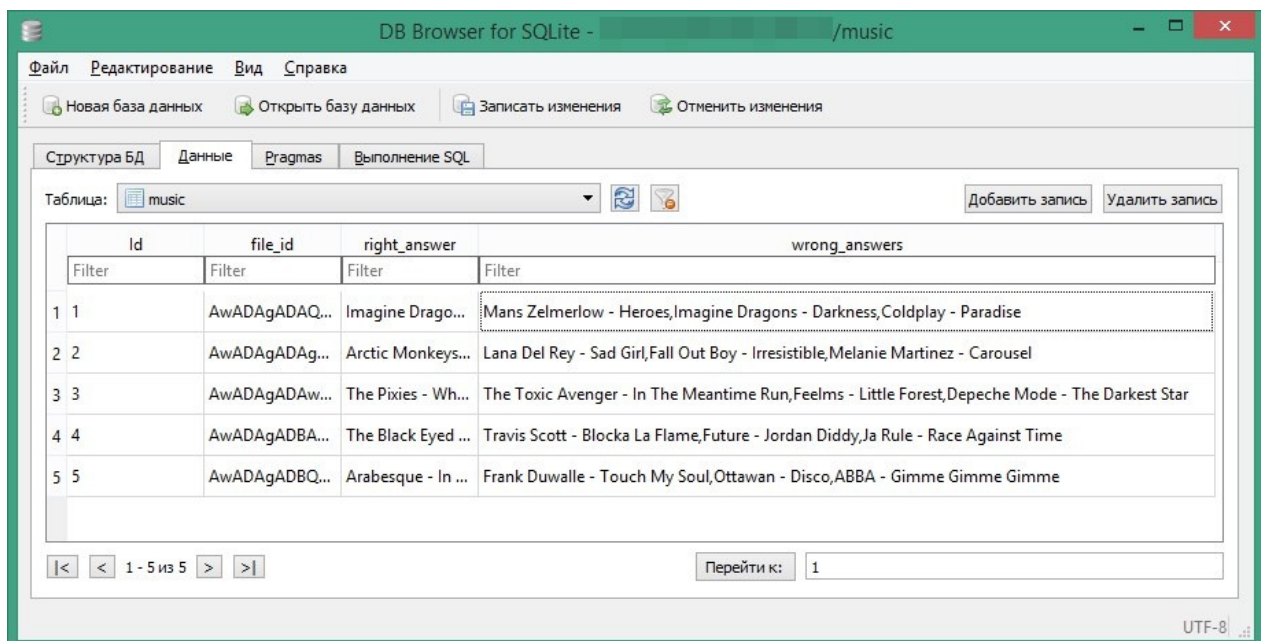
DB Browser for SQLite - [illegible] /music

Файл Редактирование Вид Справка

Новая база данных Открыть базу данных Записать изменения Отменить изменения

Структура БД Данные Pragmas Выполнение SQL

Таблица: music

Добавить запись Удалить запись

| | Id | file_id | right_answer | wrong_answers |
|---|---|---|---|---|
| | Filter | Filter | Filter | Filter |
| 1 | 1 | AwADAgADAQ... | Imagine Drago... | Mans Zelmerlow - Heroes,Imagine Dragons - Darkness,Coldplay - Paradise |
| 2 | 2 | AwADAgADAg... | Arctic Monkeys... | Lana Del Rey - Sad Girl,Fall Out Boy - Irresistible,Melanie Martinez - Carousel |
| 3 | 3 | AwADAgADAw... | The Pixies - Wh... | The Toxic Avenger - In The Meantime Run,Feelms - Little Forest,Depeche Mode - The Darkest Star |
| 4 | 4 | AwADAgADBA... | The Black Eyed ... | Travis Scott - Blocka La Flame,Future - Jordan Diddy,Ja Rule - Race Against Time |
| 5 | 5 | AwADAgADBQ... | Arabesque - In ... | Frank Duwalle - Touch My Soul,Ottawan - Disco,ABBA - Gimme Gimme Gimme |

|< < 1 - 5 из 5 > >|

Перейти к: 1

UTF-8